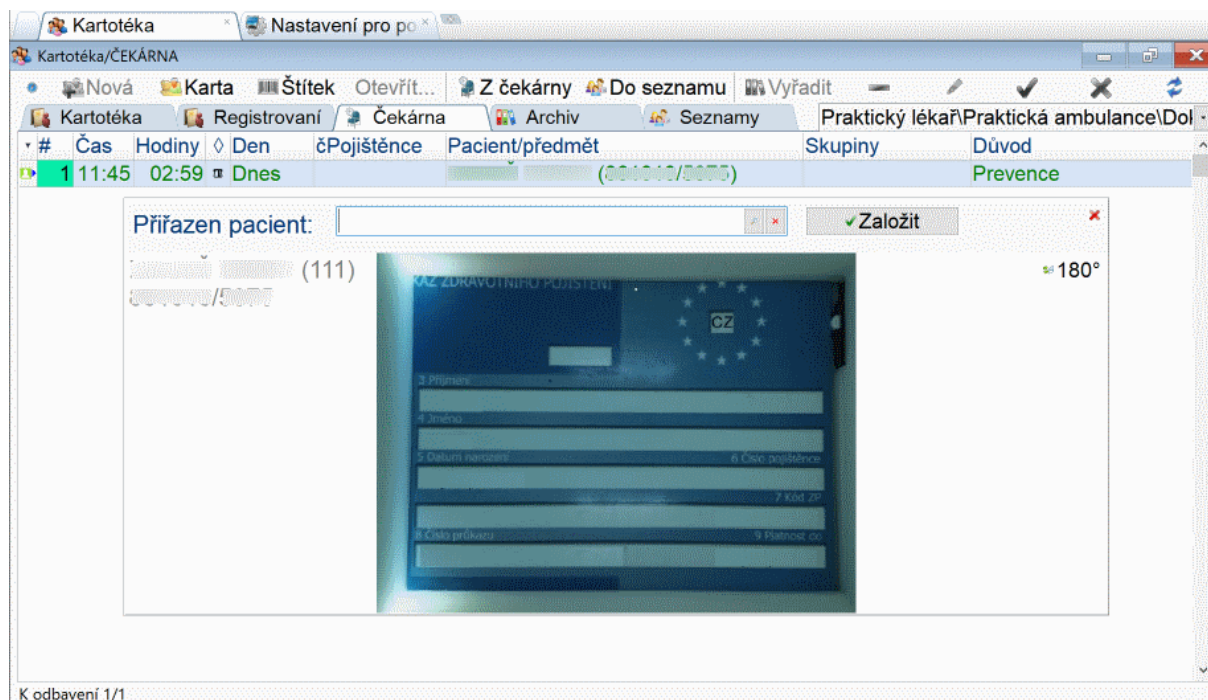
Kartotéka × Nastavení pro po ×

Kartotéka/ČEKÁRNA

Nová Karta Štítek Otevřít... Z čekárny Do seznamu Vyřadit

Kartotéka Registrovaní Čekárna Archiv Seznamy Praktický lékař\Praktická ambulance\Dol

| # | Čas | Hodiny | ◊ | Den | čPojištěnce | Pacient/předmět | Skupiny | Důvod |
|---|---|---|---|---|---|---|---|---|
| 1 | 11:45 | 02:59 | | Dnes | | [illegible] ([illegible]/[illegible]) | | Prevence |

Přiřazen pacient: Založit

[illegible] (111)
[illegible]/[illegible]

180°

KAZ ZDRAVOTNÍHO POJIŠTĚNÍ

CZ

3 Příjmení

4 Jméno

5 Datum narození

6 Číslo pojištěnce

7 Kód ZP

8 Číslo průkazu

9 Platnost do

K odbavení 1/1